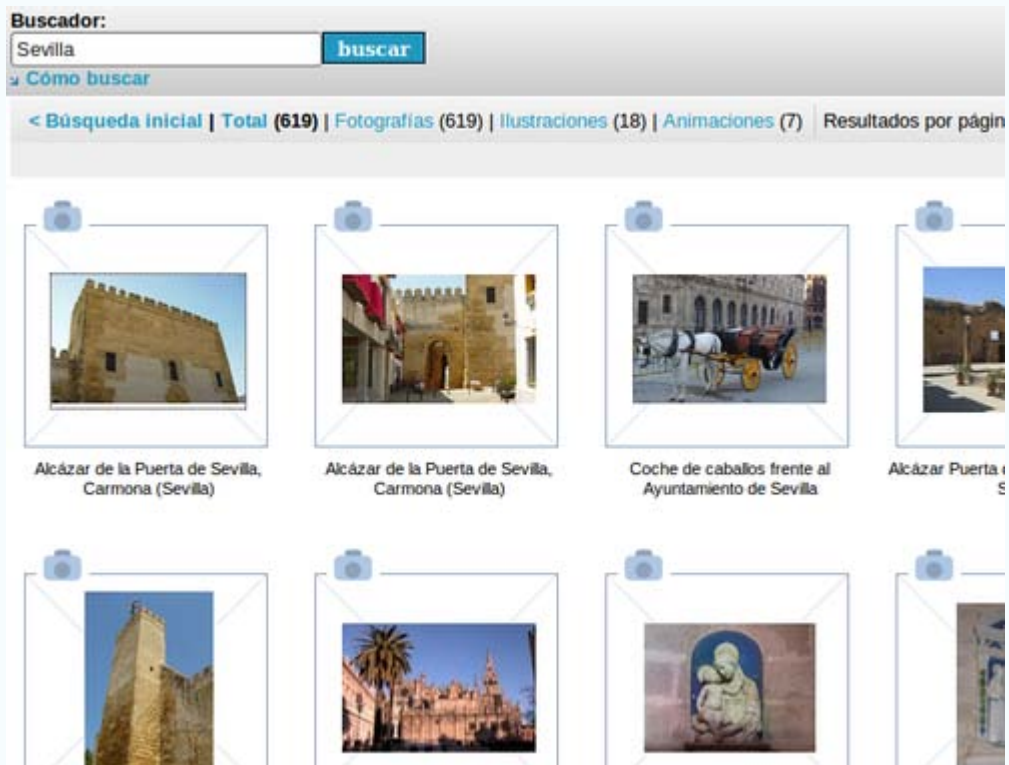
Buscador:
Sevilla
buscar
Cómo buscar

< Búsqueda inicial | Total (619) | Fotografías (619) | Ilustraciones (18) | Animaciones (7) | Resultados por págin

Alcázar de la Puerta de Sevilla, Carmona (Sevilla)

Alcázar de la Puerta de Sevilla, Carmona (Sevilla)

Coche de caballos frente al Ayuntamiento de Sevilla

Alcázar Puerta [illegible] S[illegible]